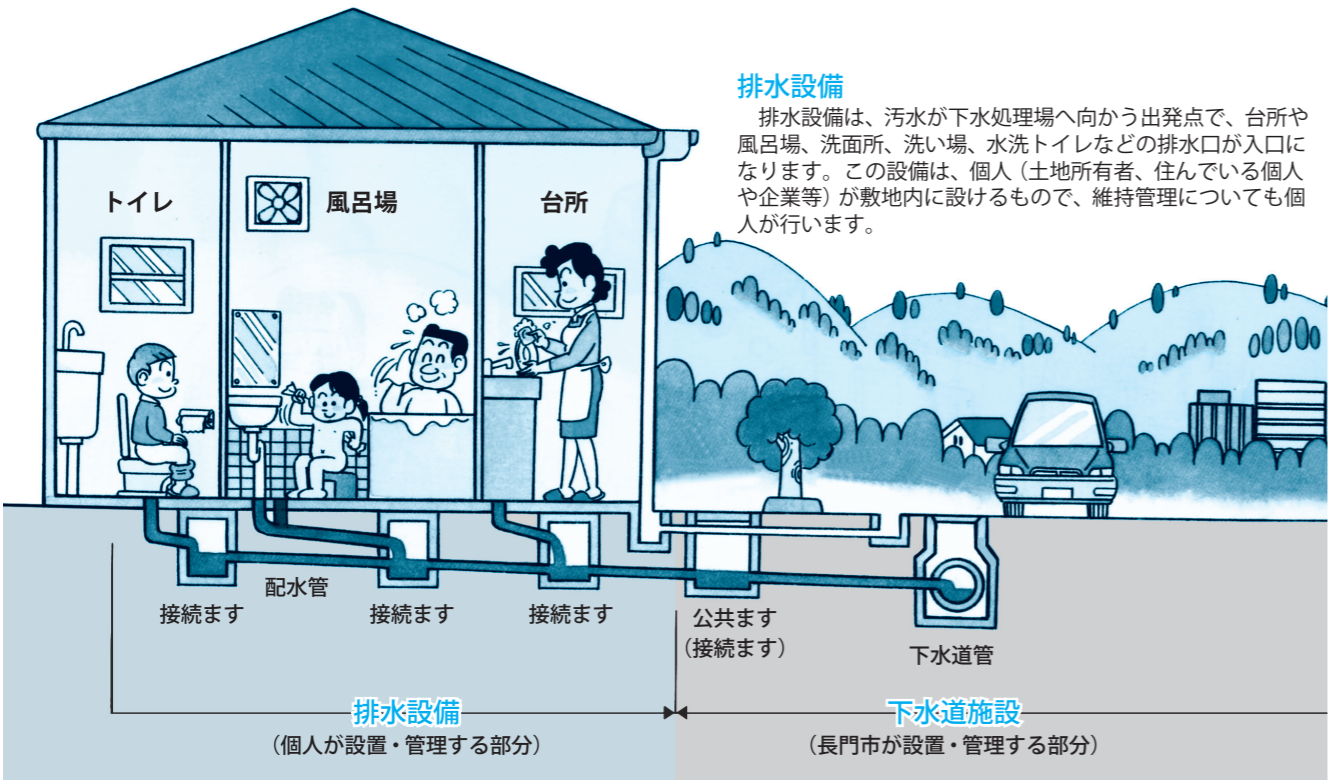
排水設備

排水設備は、汚水が下水処理場へ向かう出発点で、台所や風呂場、洗面所、洗い場、水洗トイレなどの排水口が入口になります。この設備は、個人（土地所有者、住んでいる個人や企業等）が敷地内に設けるもので、維持管理についても個人が行います。

トイレ

風呂場

台所

配水管

接続ます

接続ます

接続ます

公共ます
（接続ます）

下水道管

排水設備
（個人が設置・管理する部分）

下水道施設
（長門市が設置・管理する部分）